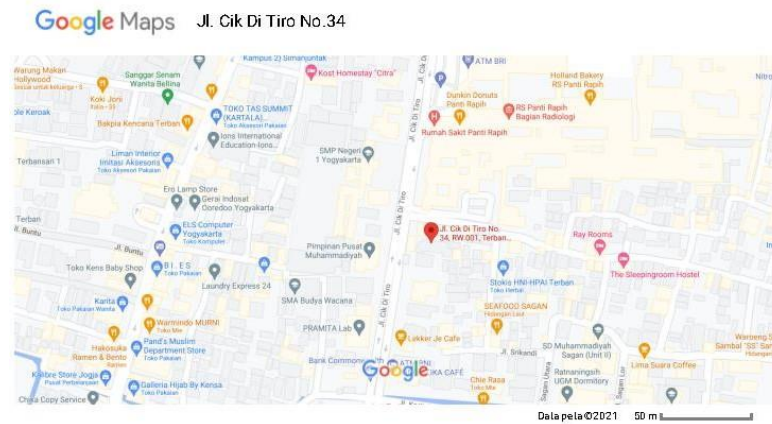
Google Maps Jl. Cik Di Tiro No.34

Kampus 2) Simanjuntak
ATM BRI
Warung Makan Hollywood
Sanggar Senam Wanita Bellina
Kost Homestay "Citra"
Holland Bakery RS Panti Rapih
Nitro
Koki Joni
Dunkin Donuts Panti Rapih
RS Panti Rapih Bagian Radiologi
ole Keroak
TOKO TAS SUMMIT (KARTALA)
Toko Aksesori Pakaian
Bakpia Kencana Terban
Rumah Sakit Panti Rapih
Ions International Education-Ions
Liman Interior Imitasi Aksesoris
Toko Aksesori Pakaian
SMP Negeri 1 Yogyakarta
Terbansari 1
Jl. Cik Di Tiro
Ers Lamp Store
Gerai Indosat Ooredoo Yogyakarta
ELS Computer Yogyakarta
Toko Komputer
Jl. Cik Di Tiro No. 34, RW.001, Terban...
Jl. Buntu
Pimpinan Pusat Muhammadiyah
Ray Rooms
B I E S
Toko Pakaian
Toko Kens Baby Shop
Laundry Express 24
Stokis HNI-HPAI Terban
Toko Herbal
The Sleepingroom Hostel
Karita
Toko Pakaian Wanita
SMA Budya Wacana
SEAFOOD SAGAN
Hidangan Laut
Warmindo MURNI
PRAMITA Lab
Lekker Je Cafe
Hakosuka Ramen & Bento
Pand's Muslim Department Store
Toko Mie
Jl. Srikandi
SD Muhammadiyah Sagan (Unit II)
Warung Sambal "SS" Sagan
Bank Commonwealth
ATM BNI
Lima Suara Coffee
Kalibre Store Jogja
Toko Perlengkapan
Galleria Hijab By Kensa
Ratnaningsih UGM Dormitory
Chie Rasa
Sagan Lama
China Copy Service
Google
SKA CAFE
Data peta ©2021 50 m